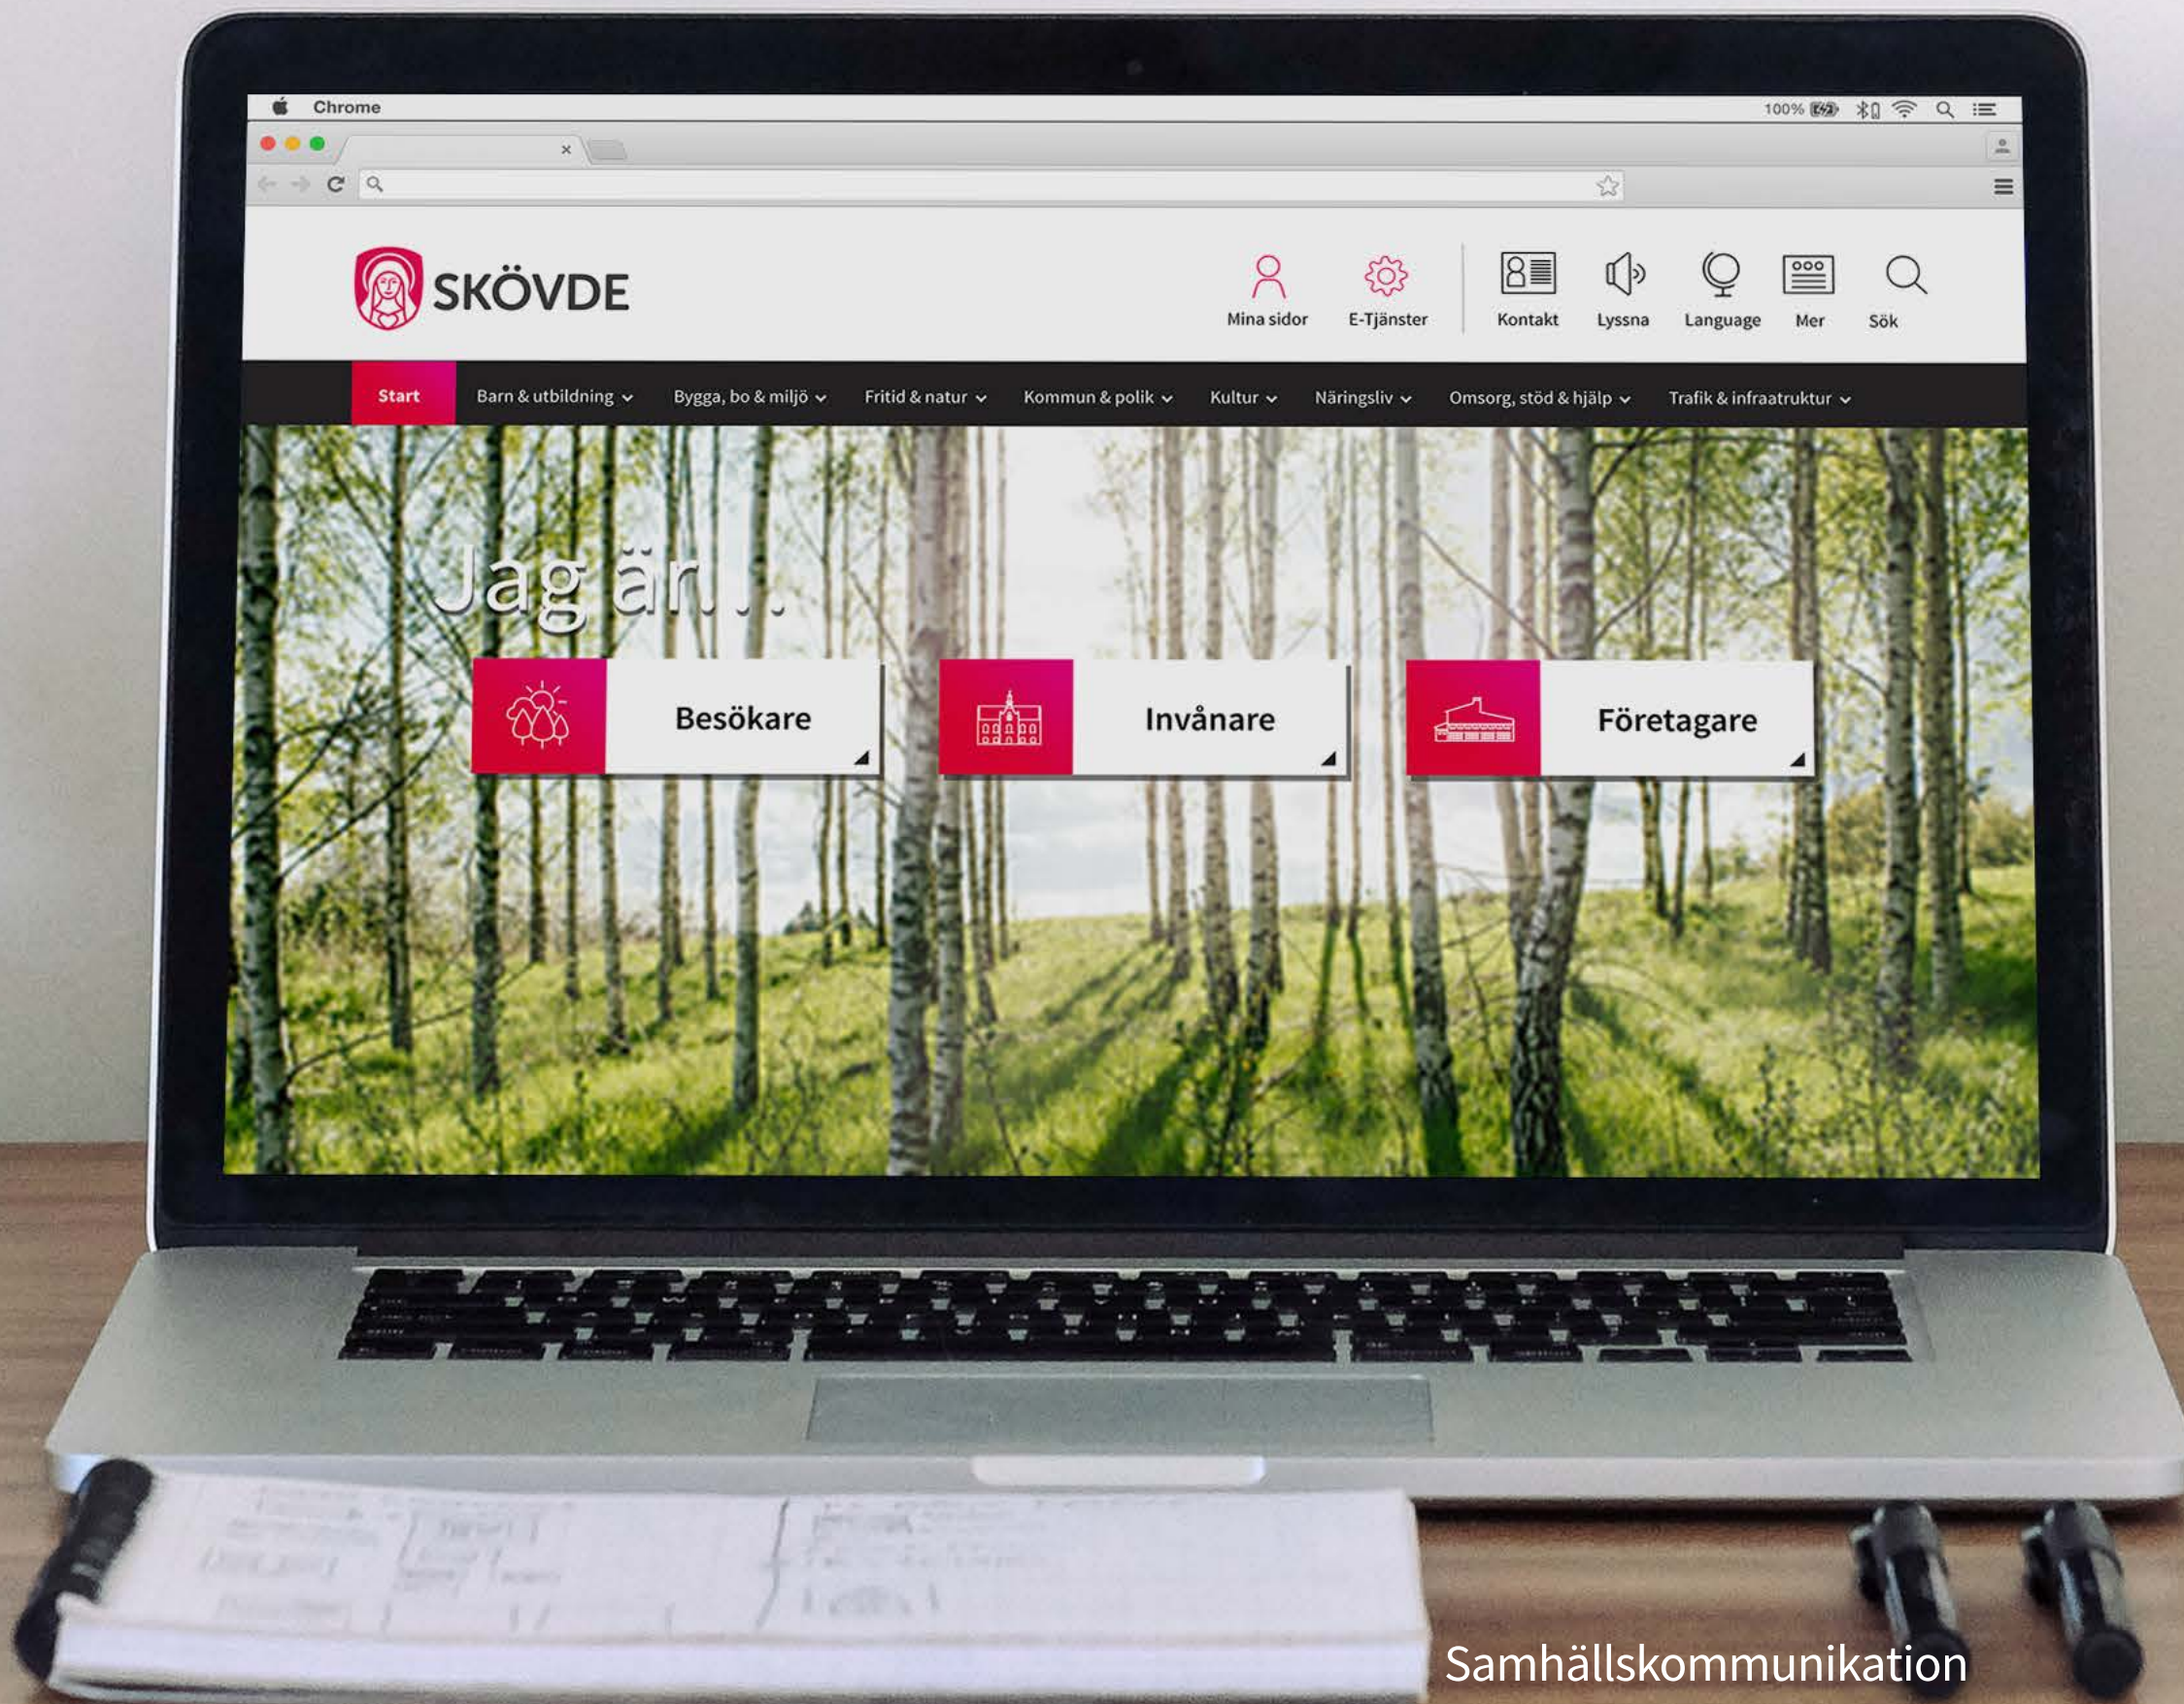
Chrome

100%

SKÖVDE

Mina sidor E-Tjänster Kontakt Lyssna Language Mer Sök

Start Barn & utbildning Bygga, bo & miljö Fritid & natur Kommun & polik Kultur Näringsliv Omsorg, stöd & hjälp Trafik & infraatruktur

Jag är ...

Besökare

Invånare

Företagare

Samhällskommunikation